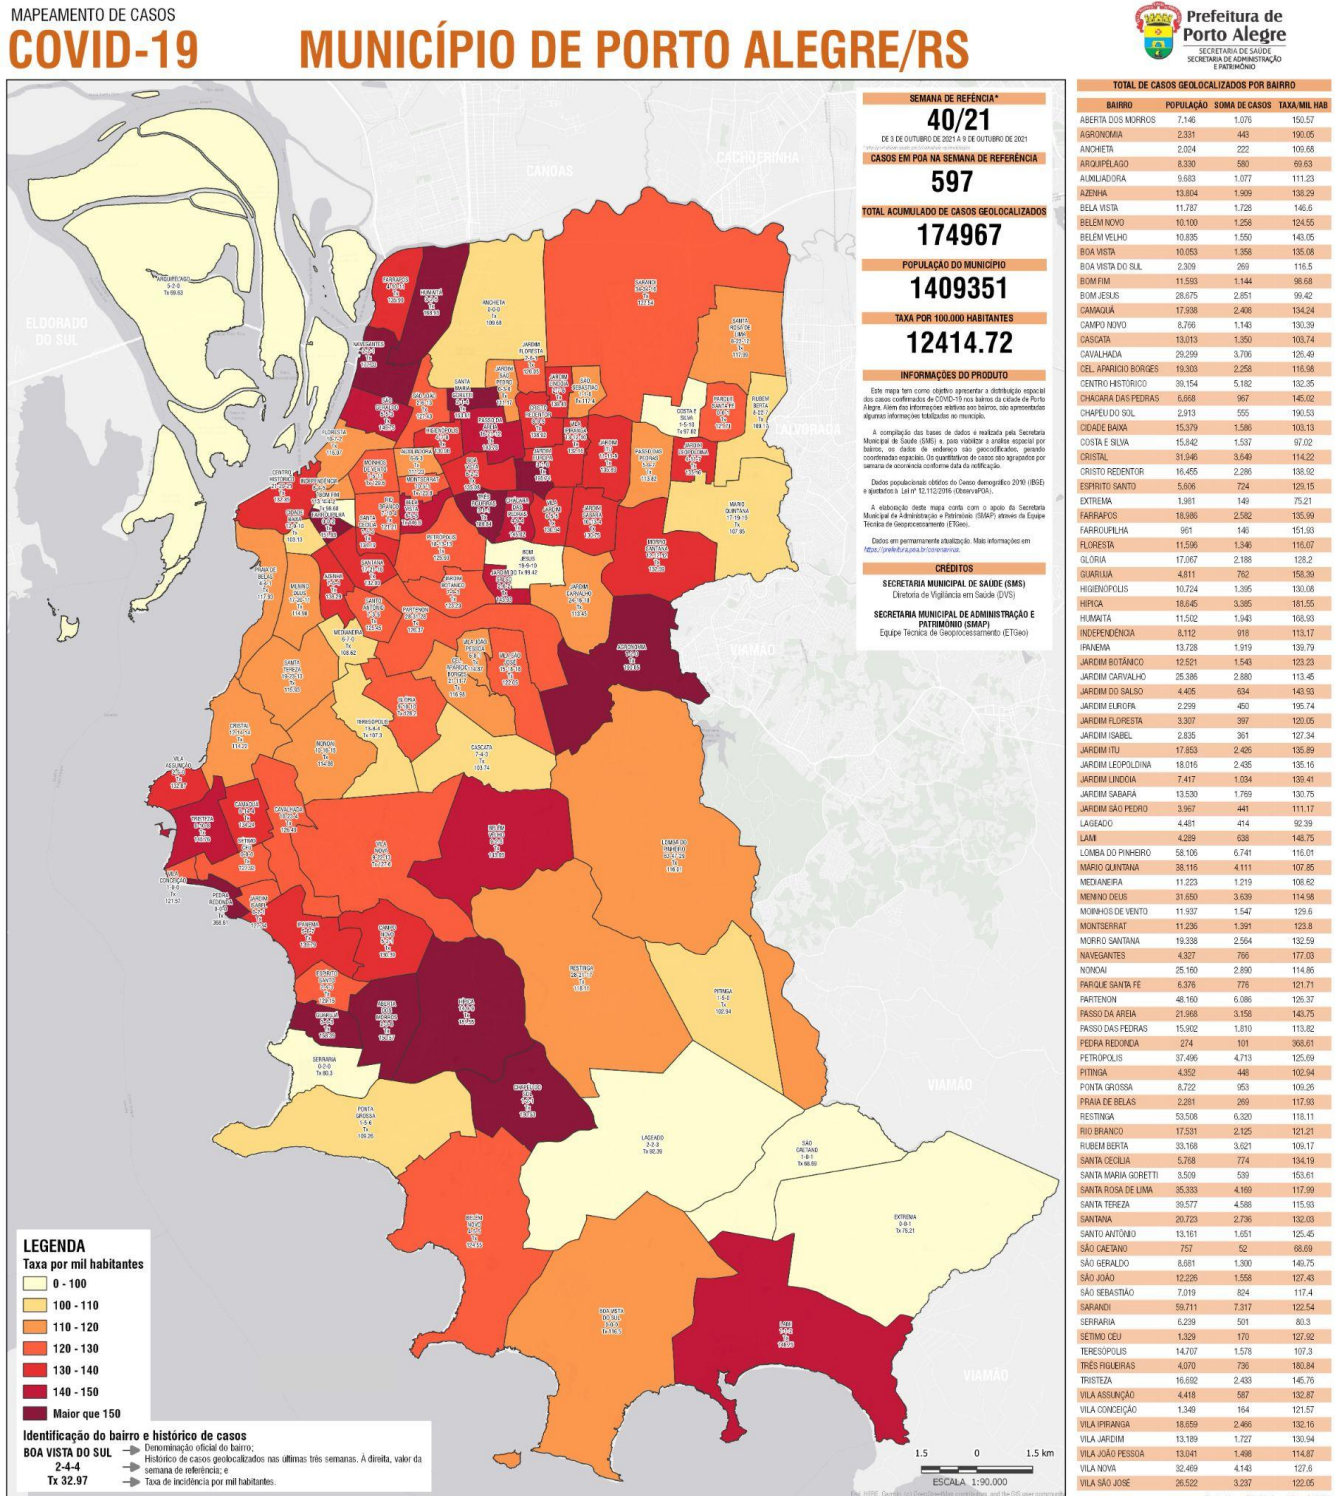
MAPEAMENTO DE CASOS
COVID-19
MUNICÍPIO DE PORTO ALEGRE/RS

Prefeitura de Porto Alegre
SECRETARIA DE SAÚDE
SECRETARIA DE ADMINISTRAÇÃO E PATRIMÔNIO

SEMANA DE REFÊNCIA*
40/21
DE 3 DE OUTUBRO DE 2021 A 9 DE OUTUBRO DE 2021

CASOS EM POA NA SEMANA DE REFERÊNCIA
597

TOTAL ACUMULADO DE CASOS GEOLOCALIZADOS
174967

POPULAÇÃO DO MUNICÍPIO
1409351

TAXA POR 100.000 HABITANTES
12414.72

INFORMAÇÕES DO PRODUTO
Este mapa tem como objetivo apresentar a distribuição espacial dos casos confirmados de COVID-19 nos bairros da cidade de Porto Alegre. Além das informações relativas aos bairros, são apresentadas algumas informações totalizadas no município.

A compilação das bases de dados é realizada pela Secretaria Municipal de Saúde (SMS) e, para viabilizar a análise espacial por bairros, os dados de endereço são geocodificados, gerando coordenadas espaciais. Os quantitativos de casos são agrupados por semana de ocorrência conforme data da notificação.

Dados populacionais obtidos do Censo demográfico 2010 (IBGE) e ajustados à Lei nº 12.112/2016 (ObservaPOA).

A elaboração deste mapa conta com o apoio da Secretaria Municipal de Administração e Patrimônio (SMAP) através da Equipe Técnica de Geoprocessamento (ETGeo).

Dados em permanente atualização. Mais informações em https://prefeitura.poa.br/coronavirus.

CRÉDITOS
SECRETARIA MUNICIPAL DE SAÚDE (SMS)
Diretoria de Vigilância em Saúde (DVS)
SECRETARIA MUNICIPAL DE ADMINISTRAÇÃO E PATRIMÔNIO (SMAP)
Equipe Técnica de Geoprocessamento (ETGeo)

CANOAS
CACHOEIRINHA
ALVORADA
VIAMÃO
ELDORADO DO SUL

LEGENDA
Taxa por mil habitantes
0 - 100
100 - 110
110 - 120
120 - 130
130 - 140
140 - 150
Maior que 150

Identificação do bairro e histórico de casos
BOA VISTA DO SUL
2-4-4
Tx 32.97
Denominação oficial do bairro;
Histórico de casos geolocalizados nas últimas três semanas. À direita, valor da semana de referência; e
Taxa de incidência por mil habitantes.

1.5 0 1.5 km
ESCALA 1:90.000

TOTAL DE CASOS GEOLOCALIZADOS POR BAIRRO

| BAIRRO | POPULAÇÃO | SOMA DE CASOS | TAXA/MIL HAB |
|---|---|---|---|
| ABERTA DOS MORROS | 7.146 | 1.076 | 150.57 |
| AGRONOMIA | 2.331 | 443 | 190.05 |
| ANCHIETA | 2.024 | 222 | 109.68 |
| ARQUIPÉLAGO | 8.330 | 580 | 69.63 |
| AUXILIADORA | 9.683 | 1.077 | 111.23 |
| AZENHA | 13.804 | 1.909 | 138.29 |
| BELA VISTA | 11.787 | 1.728 | 146.6 |
| BELÉM NOVO | 10.100 | 1.258 | 124.55 |
| BELÉM VELHO | 10.835 | 1.550 | 143.05 |
| BOA VISTA | 10.053 | 1.358 | 135.08 |
| BOA VISTA DO SUL | 2.309 | 269 | 116.5 |
| BOM FIM | 11.593 | 1.144 | 98.68 |
| BOM JESUS | 28.675 | 2.851 | 99.42 |
| CAMAQUÃ | 17.938 | 2.408 | 134.24 |
| CAMPO NOVO | 8.766 | 1.143 | 130.39 |
| CASCATA | 13.013 | 1.350 | 103.74 |
| CAVALHADA | 29.299 | 3.706 | 126.49 |
| CEL. APARICIO BORGES | 19.303 | 2.258 | 116.98 |
| CENTRO HISTÓRICO | 39.154 | 5.182 | 132.35 |
| CHÁCARA DAS PEDRAS | 6.668 | 967 | 145.02 |
| CHAPÉU DO SOL | 2.913 | 555 | 190.53 |
| CIDADE BAIXA | 15.379 | 1.586 | 103.13 |
| COSTA E SILVA | 15.842 | 1.537 | 97.02 |
| CRISTAL | 31.946 | 3.649 | 114.22 |
| CRISTO REDENTOR | 16.455 | 2.286 | 138.92 |
| ESPÍRITO SANTO | 5.606 | 724 | 129.15 |
| EXTREMA | 1.981 | 149 | 75.21 |
| FARRAPOS | 18.986 | 2.582 | 135.99 |
| FARROUPILHA | 961 | 146 | 151.93 |
| FLORESTA | 11.596 | 1.346 | 116.07 |
| GLÓRIA | 17.067 | 2.188 | 128.2 |
| GUARUJÁ | 4.811 | 762 | 158.39 |
| HIGIENÓPOLIS | 10.724 | 1.395 | 130.08 |
| HÍPICA | 18.645 | 3.385 | 181.55 |
| HUMAITÁ | 11.502 | 1.943 | 168.93 |
| INDEPENDÊNCIA | 8.112 | 918 | 113.17 |
| IPANEMA | 13.728 | 1.919 | 139.79 |
| JARDIM BOTÂNICO | 12.521 | 1.543 | 123.23 |
| JARDIM CARVALHO | 25.386 | 2.880 | 113.45 |
| JARDIM DO SALSO | 4.405 | 634 | 143.93 |
| JARDIM EUROPA | 2.299 | 450 | 195.74 |
| JARDIM FLORESTA | 3.307 | 397 | 120.05 |
| JARDIM ISABEL | 2.835 | 361 | 127.34 |
| JARDIM ITU | 17.853 | 2.426 | 135.89 |
| JARDIM LEOPOLDINA | 18.016 | 2.435 | 135.16 |
| JARDIM LINDÓIA | 7.417 | 1.034 | 139.41 |
| JARDIM SABARÁ | 13.530 | 1.769 | 130.75 |
| JARDIM SÃO PEDRO | 3.967 | 441 | 111.17 |
| LAGEADO | 4.481 | 414 | 92.39 |
| LAMI | 4.289 | 638 | 148.75 |
| LOMBA DO PINHEIRO | 58.106 | 6.741 | 116.01 |
| MÁRIO QUINTANA | 38.116 | 4.111 | 107.85 |
| MEDIANEIRA | 11.223 | 1.219 | 108.62 |
| MENINO DEUS | 31.650 | 3.639 | 114.98 |
| MOINHOS DE VENTO | 11.937 | 1.547 | 129.6 |
| MONTSERRAT | 11.236 | 1.391 | 123.8 |
| MORRO SANTANA | 19.338 | 2.564 | 132.59 |
| NAVEGANTES | 4.327 | 766 | 177.03 |
| NONOAI | 25.160 | 2.890 | 114.86 |
| PARQUE SANTA FÉ | 6.376 | 776 | 121.71 |
| PARTENON | 48.160 | 6.086 | 126.37 |
| PASSO DA AREIA | 21.968 | 3.158 | 143.75 |
| PASSO DAS PEDRAS | 15.902 | 1.810 | 113.82 |
| PEDRA REDONDA | 274 | 101 | 368.61 |
| PETRÓPOLIS | 37.496 | 4.713 | 125.69 |
| PITINGA | 4.352 | 448 | 102.94 |
| PONTA GROSSA | 8.722 | 953 | 109.26 |
| PRAIA DE BELAS | 2.281 | 269 | 117.93 |
| RESTINGA | 53.508 | 6.320 | 118.11 |
| RIO BRANCO | 17.531 | 2.125 | 121.21 |
| RUBEM BERTA | 33.168 | 3.621 | 109.17 |
| SANTA CECÍLIA | 5.768 | 774 | 134.19 |
| SANTA MARIA GORETTI | 3.509 | 539 | 153.61 |
| SANTA ROSA DE LIMA | 35.333 | 4.169 | 117.99 |
| SANTA TEREZA | 39.577 | 4.588 | 115.93 |
| SANTANA | 20.723 | 2.736 | 132.03 |
| SANTO ANTÔNIO | 13.161 | 1.651 | 125.45 |
| SÃO CAETANO | 757 | 52 | 68.69 |
| SÃO GERALDO | 8.681 | 1.300 | 149.75 |
| SÃO JOÃO | 12.226 | 1.558 | 127.43 |
| SÃO SEBASTIÃO | 7.019 | 824 | 117.4 |
| SARANDI | 59.711 | 7.317 | 122.54 |
| SERRARIA | 6.239 | 501 | 80.3 |
| SÉTIMO CÉU | 1.329 | 170 | 127.92 |
| TERESÓPOLIS | 14.707 | 1.578 | 107.3 |
| TRÊS FIGUEIRAS | 4.070 | 736 | 180.84 |
| TRISTEZA | 16.692 | 2.433 | 145.76 |
| VILA ASSUNÇÃO | 4.418 | 587 | 132.87 |
| VILA CONCEIÇÃO | 1.349 | 164 | 121.57 |
| VILA IPIRANGA | 18.659 | 2.466 | 132.16 |
| VILA JARDIM | 13.189 | 1.727 | 130.94 |
| VILA JOÃO PESSOA | 13.041 | 1.498 | 114.87 |
| VILA NOVA | 32.489 | 4.143 | 127.6 |
| VILA SÃO JOSÉ | 26.522 | 3.237 | 122.05 |